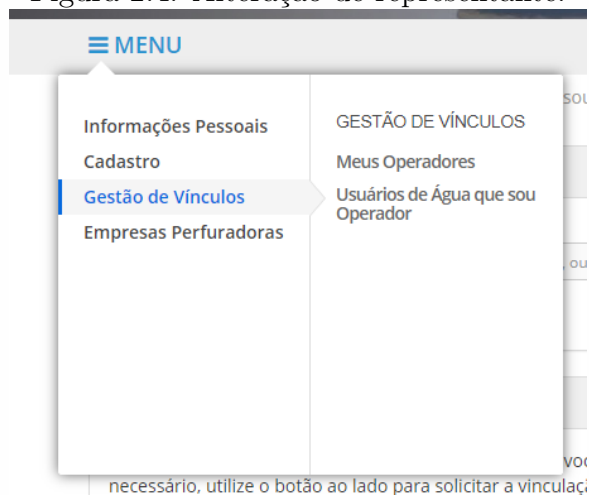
Figura 2.1: Alteração do representante.

≡ MENU

Informações Pessoais
Cadastro
Gestão de Vínculos
Empresas Perfuradoras

GESTÃO DE VÍNCULOS
Meus Operadores
Usuários de Água que sou Operador

sou

, ou

voc

necessário, utilize o botão ao lado para solicitar a vinculaç